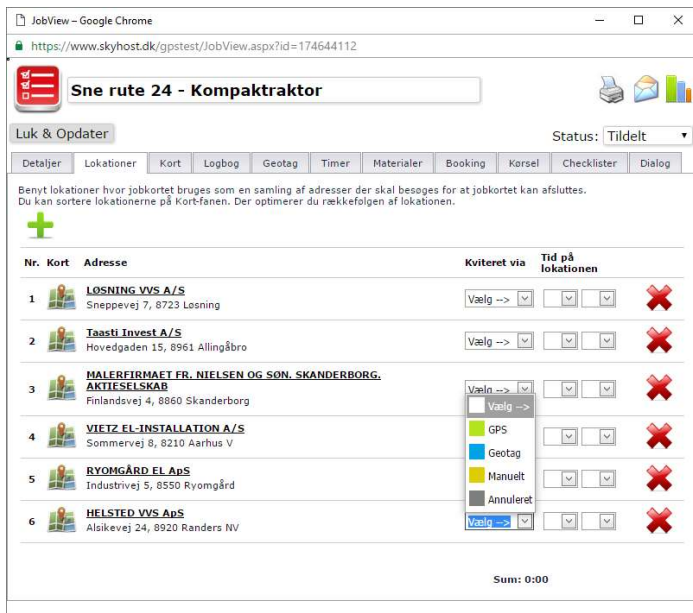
JobView – Google Chrome

https://www.skyhost.dk/gpstest/JobView.aspx?id=174644112

Sne rute 24 - Kompaktraktor

Luk & Opdater

Status: Tildelt

Detaljer | Lokationer | Kort | Logbog | Geotag | Timer | Materialer | Booking | Kørsel | Checklister | Dialog

Benyt lokationer hvor jobkortet bruges som en samling af adresser der skal besøges for at jobkortet kan afsluttes.
Du kan sortere lokationerne på Kort-fanen. Der optimerer du rækkefølgen af lokationen.

| Nr. | Kort | Adresse | Kviteret via | Tid på lokationen |
|---|---|---|---|---|
| 1 | | LØSNING VVS A/S Sneppevej 7, 8723 Løsning | Vælg --> | |
| 2 | | Taasti Invest A/S Hovedgaden 15, 8961 Allingåbro | Vælg --> | |
| 3 | | MALERFIRMAET FR. NIELSEN OG SØN. SKANDERBORG. AKTIESELSKAB Finlandsvej 4, 8860 Skanderborg | Vælg --> | |
| 4 | | VIETZ EL-INSTALLATION A/S Sommervej 8, 8210 Aarhus V | | |
| 5 | | RYOMGÅRD EL ApS Industrivej 5, 8550 Ryomgård | | |
| 6 | | HELSTED VVS ApS Alsikevej 24, 8920 Randers NV | Vælg --> | |

Vælg -->
GPS
Geotag
Manuelt
Annuleret

Sum: 0:00